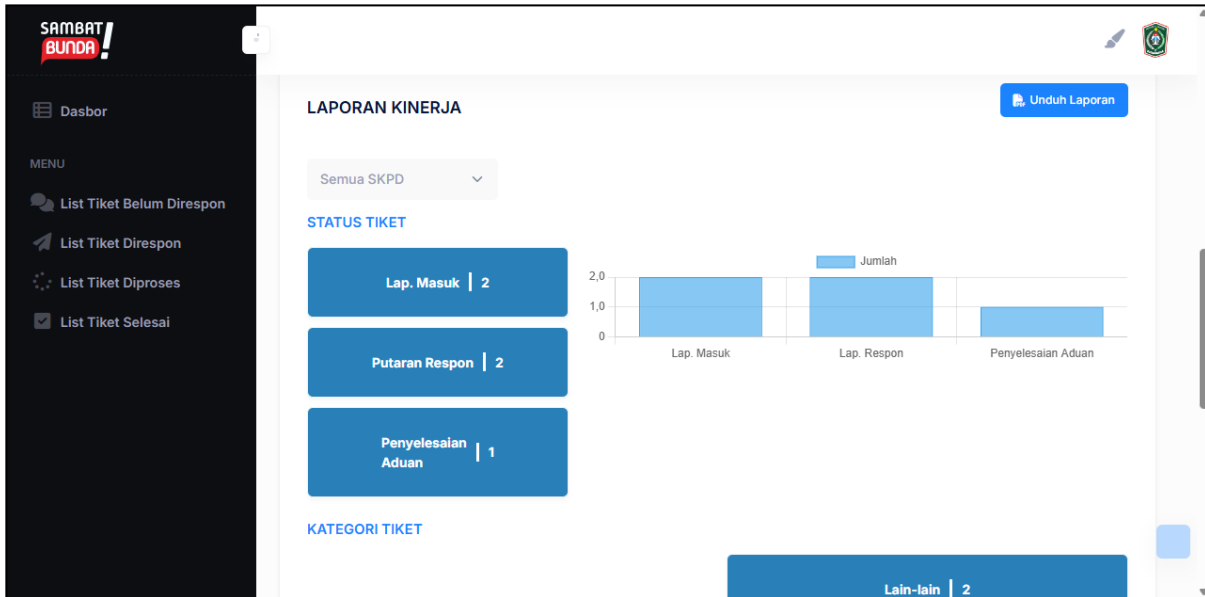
SAMBAT BUNDA!

Dasbor

MENU

List Tiket Belum Direspon

List Tiket Direspon

List Tiket Diproses

List Tiket Selesai

LAPORAN KINERJA

Unduh Laporan

Semua SKPD

STATUS TIKET

Lap. Masuk | 2

Putaran Respon | 2

Penyelesaian Aduan | 1

Jumlah

2,0
1,0
0

Lap. Masuk
Lap. Respon
Penyelesaian Aduan

KATEGORI TIKET

Lain-lain | 2